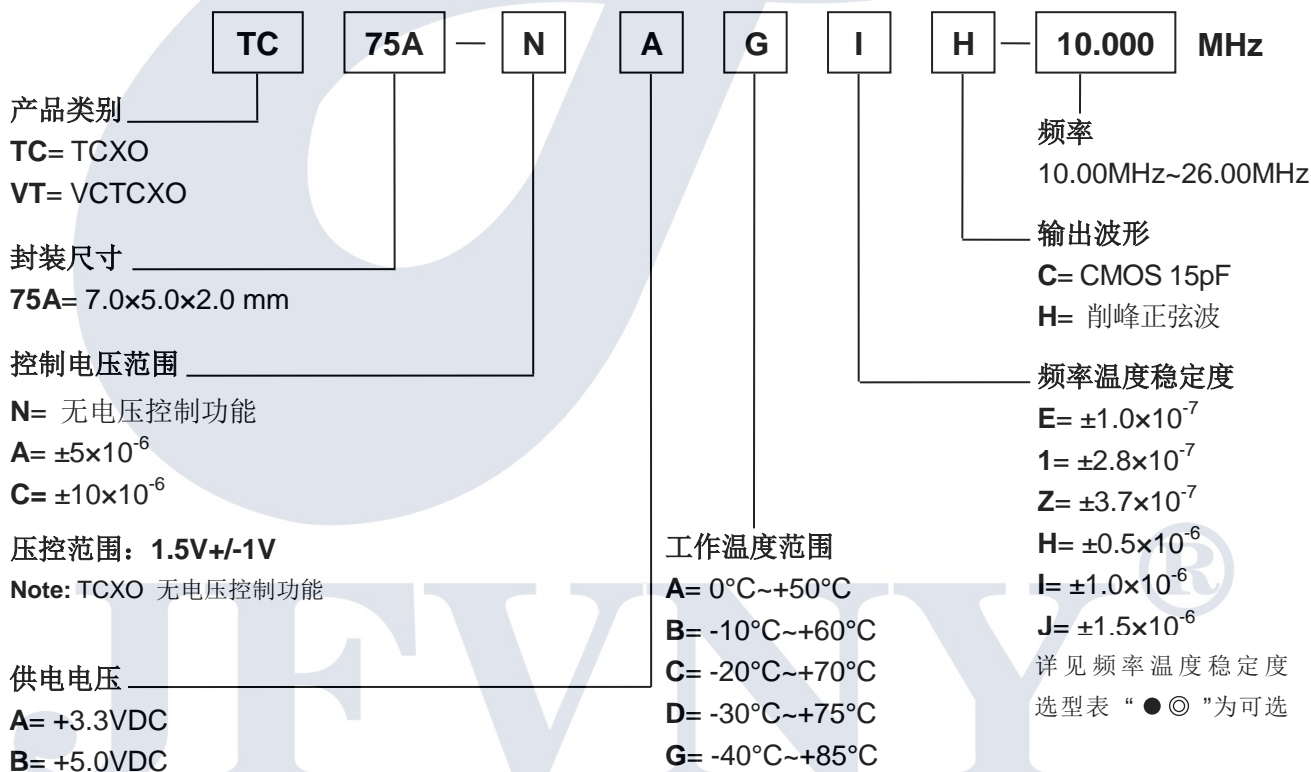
TC 75A — N A G I H — 10.000 MHz

产品类别
**TC**= TCXO
**VT**= VCTCXO

封装尺寸
**75A**= 7.0×5.0×2.0 mm

控制电压范围
**N**= 无电压控制功能
**A**= $\pm5\times10^{-6}$
**C**= $\pm10\times10^{-6}$

压控范围：**1.5V+/-1V**
**Note:** TCXO 无电压控制功能

供电电压
**A**= +3.3VDC
**B**= +5.0VDC

工作温度范围
**A**= 0°C~+50°C
**B**= -10°C~+60°C
**C**= -20°C~+70°C
**D**= -30°C~+75°C
**G**= -40°C~+85°C

频率
10.00MHz~26.00MHz

输出波形
**C**= CMOS 15pF
**H**= 削峰正弦波

频率温度稳定度
**E**= $\pm1.0\times10^{-7}$
**1**= $\pm2.8\times10^{-7}$
**Z**= $\pm3.7\times10^{-7}$
**H**= $\pm0.5\times10^{-6}$
**I**= $\pm1.0\times10^{-6}$
**J**= $\pm1.5\times10^{-6}$
详见频率温度稳定度选型表 " ●◎ "为可选

JFVNY®